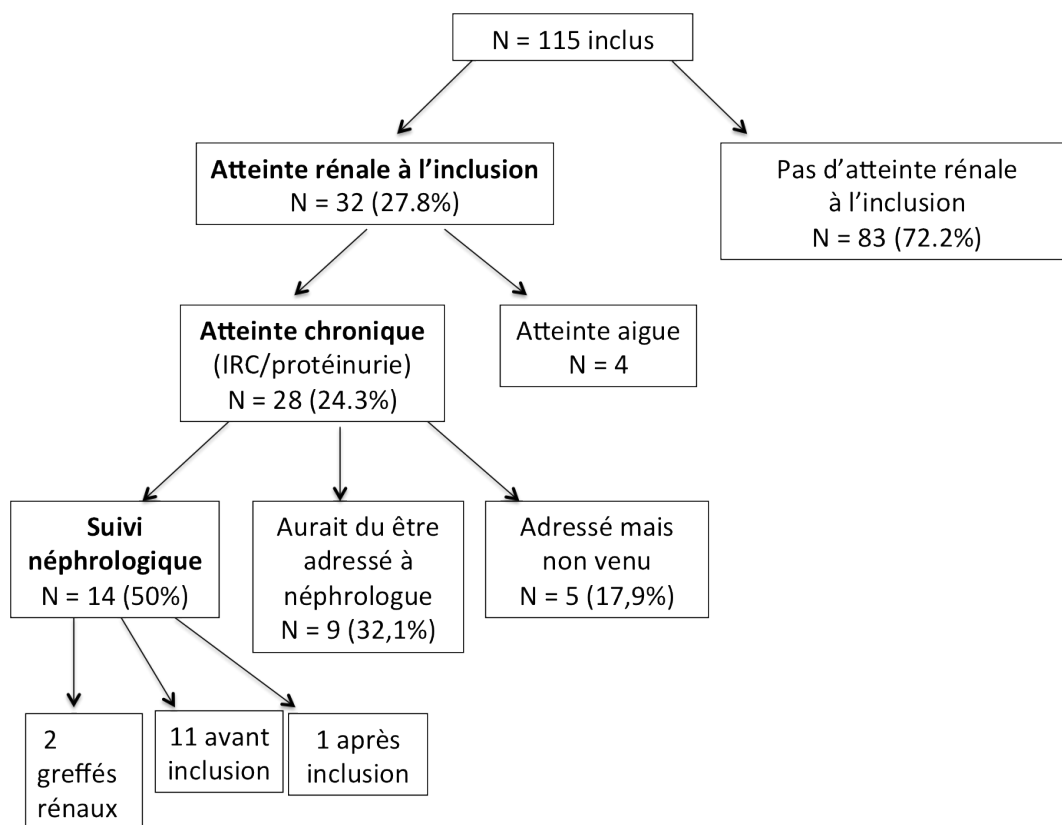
N = 115 inclus

**Atteinte rénale à l'inclusion**
N = 32 (27.8%)

Pas d'atteinte rénale à l'inclusion
N = 83 (72.2%)

**Atteinte chronique**
(IRC/protéinurie)
N = 28 (24.3%)

Atteinte aigue
N = 4

**Suivi néphrologique**
N = 14 (50%)

Aurait du être adressé à néphrologue
N = 9 (32,1%)

Adressé mais non venu
N = 5 (17,9%)

2 greffés rénaux

11 avant inclusion

1 après inclusion